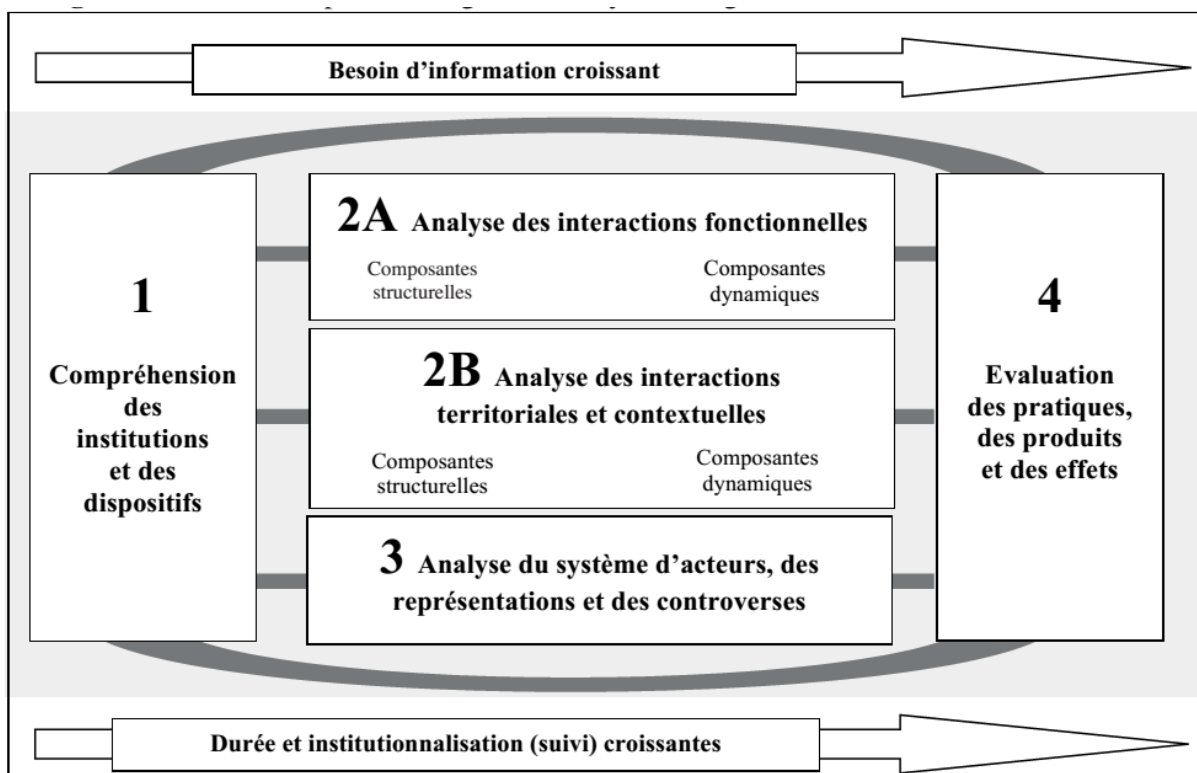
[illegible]

Besoin d'information croissant

1

Compréhension des institutions et des dispositifs

2A Analyse des interactions fonctionnelles

Composantes structurelles

Composantes dynamiques

2B Analyse des interactions territoriales et contextuelles

Composantes structurelles

Composantes dynamiques

3 Analyse du système d'acteurs, des représentations et des controverses

4

Evaluation des pratiques, des produits et des effets

Durée et institutionnalisation (suivi) croissantes